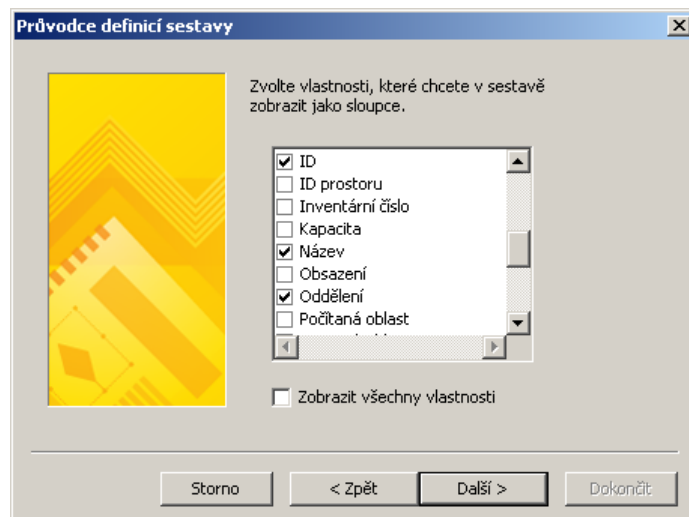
Průvodce definicí sestavy

Zvolte vlastnosti, které chcete v sestavě zobrazit jako sloupce.

ID
ID prostoru
Inventární číslo
Kapacita
Název
Obsazení
Oddělení
Počítaná oblast

Zobrazit všechny vlastnosti

Storno
< Zpět
Další >
Dokončit